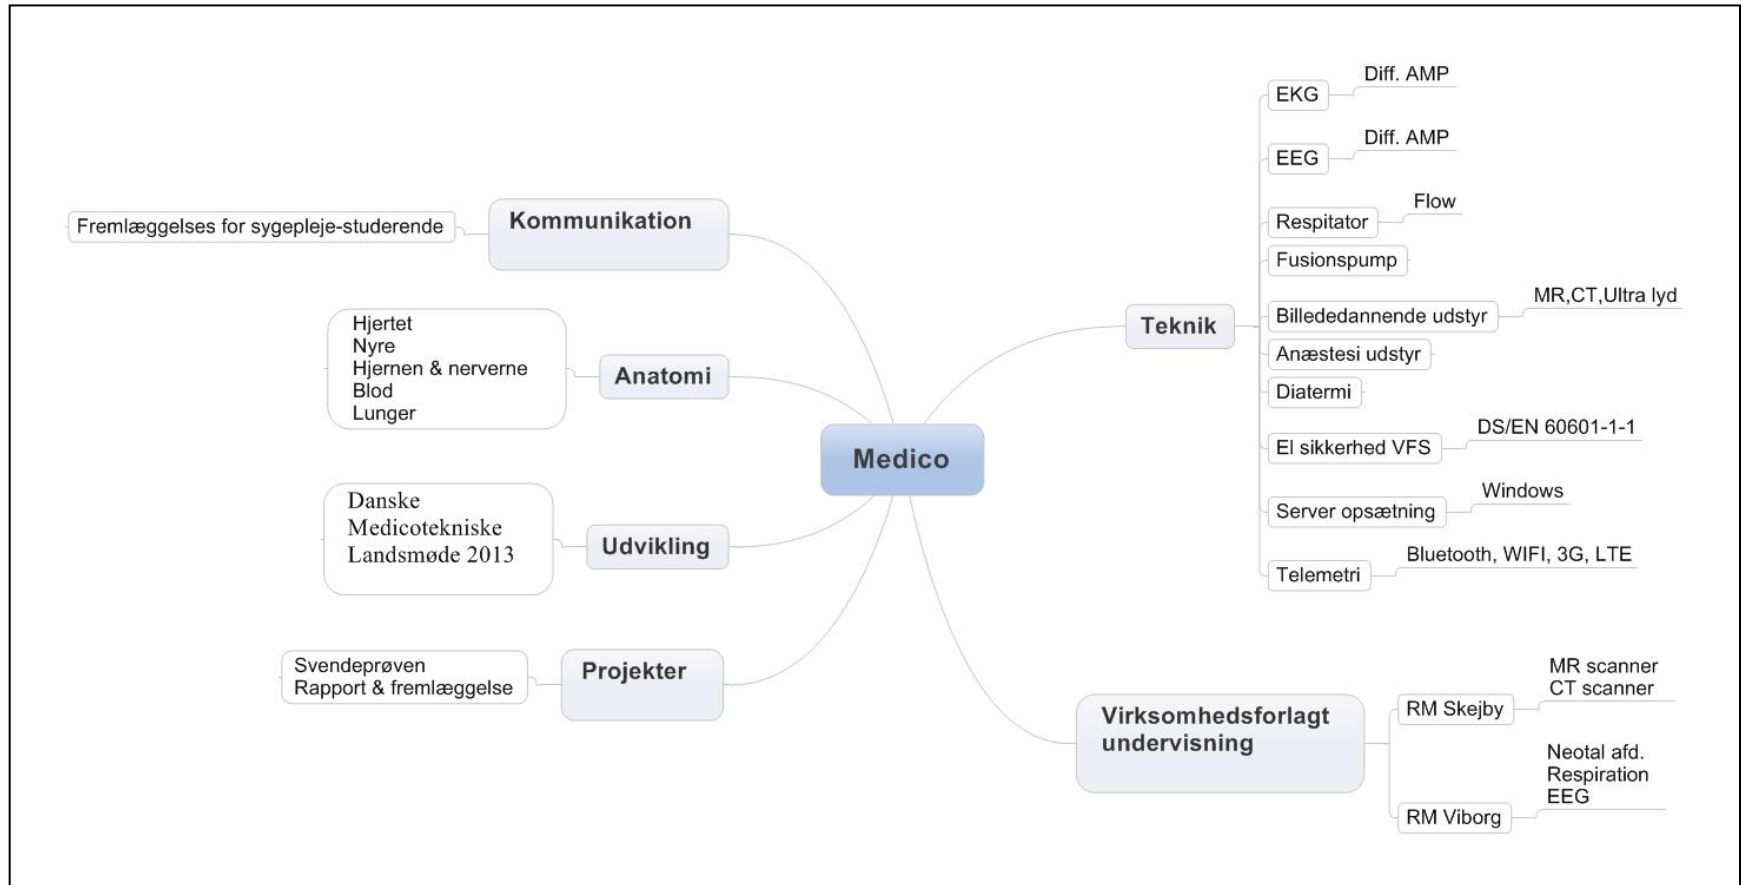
Medico

Kommunikation
Fremlæggelses for sygepleje-studerende

Anatomi
Hjertet
Nyre
Hjernen & nerverne
Blod
Lunger

Udvikling
Danske Medicotekniske Landsmøde 2013

Projekter
Svendeprøven
Rapport & fremlæggelse

Teknik
EKG
Diff. AMP
EEG
Diff. AMP
Respitator
Flow
Fusionspump
Billededannende udstyr
MR,CT,Ultra lyd
Anæstesi udstyr
Diatermi
El sikkerhed VFS
DS/EN 60601-1-1
Server opsætning
Windows
Telemetri
Bluetooth, WIFI, 3G, LTE

Virksomhedsforlagt undervisning
RM Skejby
MR scanner
CT scanner
RM Viborg
Neotal afd.
Respiration
EEG